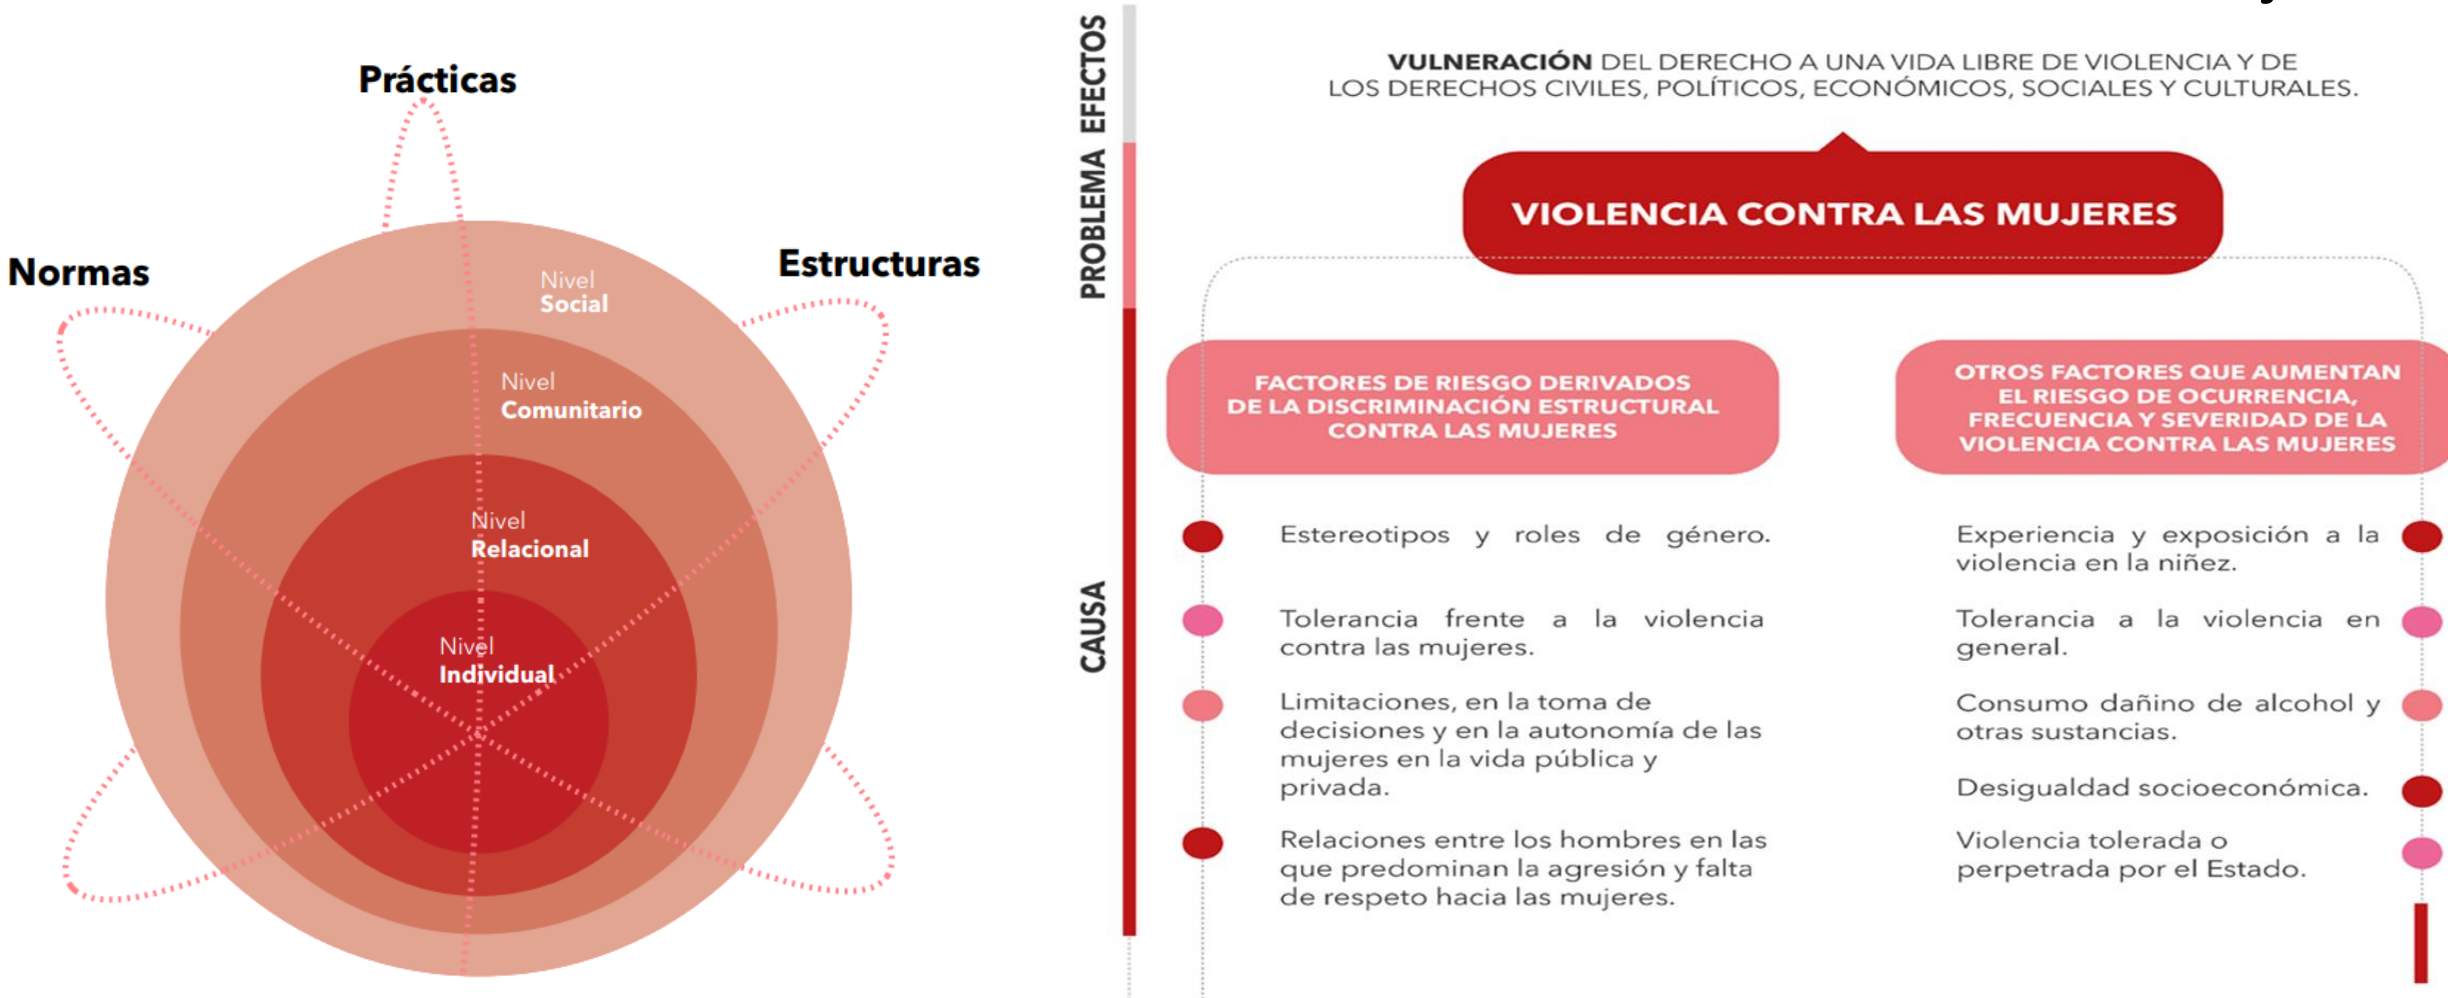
Prácticas

Normas

Estructuras

Nivel
Social

Nivel
Comunitario

Nivel
Relacional

Nivel
Individual

EFECTOS

PROBLEMA

CAUSA

VULNERACIÓN DEL DERECHO A UNA VIDA LIBRE DE VIOLENCIA Y DE LOS DERECHOS CIVILES, POLÍTICOS, ECONÓMICOS, SOCIALES Y CULTURALES.

VIOLENCIA CONTRA LAS MUJERES

FACTORES DE RIESGO DERIVADOS DE LA DISCRIMINACIÓN ESTRUCTURAL CONTRA LAS MUJERES

Estereotipos y roles de género.

Tolerancia frente a la violencia contra las mujeres.

Limitaciones, en la toma de decisiones y en la autonomía de las mujeres en la vida pública y privada.

Relaciones entre los hombres en las que predominan la agresión y falta de respeto hacia las mujeres.

OTROS FACTORES QUE AUMENTAN EL RIESGO DE OCURRENCIA, FRECUENCIA Y SEVERIDAD DE LA VIOLENCIA CONTRA LAS MUJERES

Experiencia y exposición a la violencia en la niñez.

Tolerancia a la violencia en general.

Consumo dañino de alcohol y otras sustancias.

Desigualdad socioeconómica.

Violencia tolerada o perpetrada por el Estado.